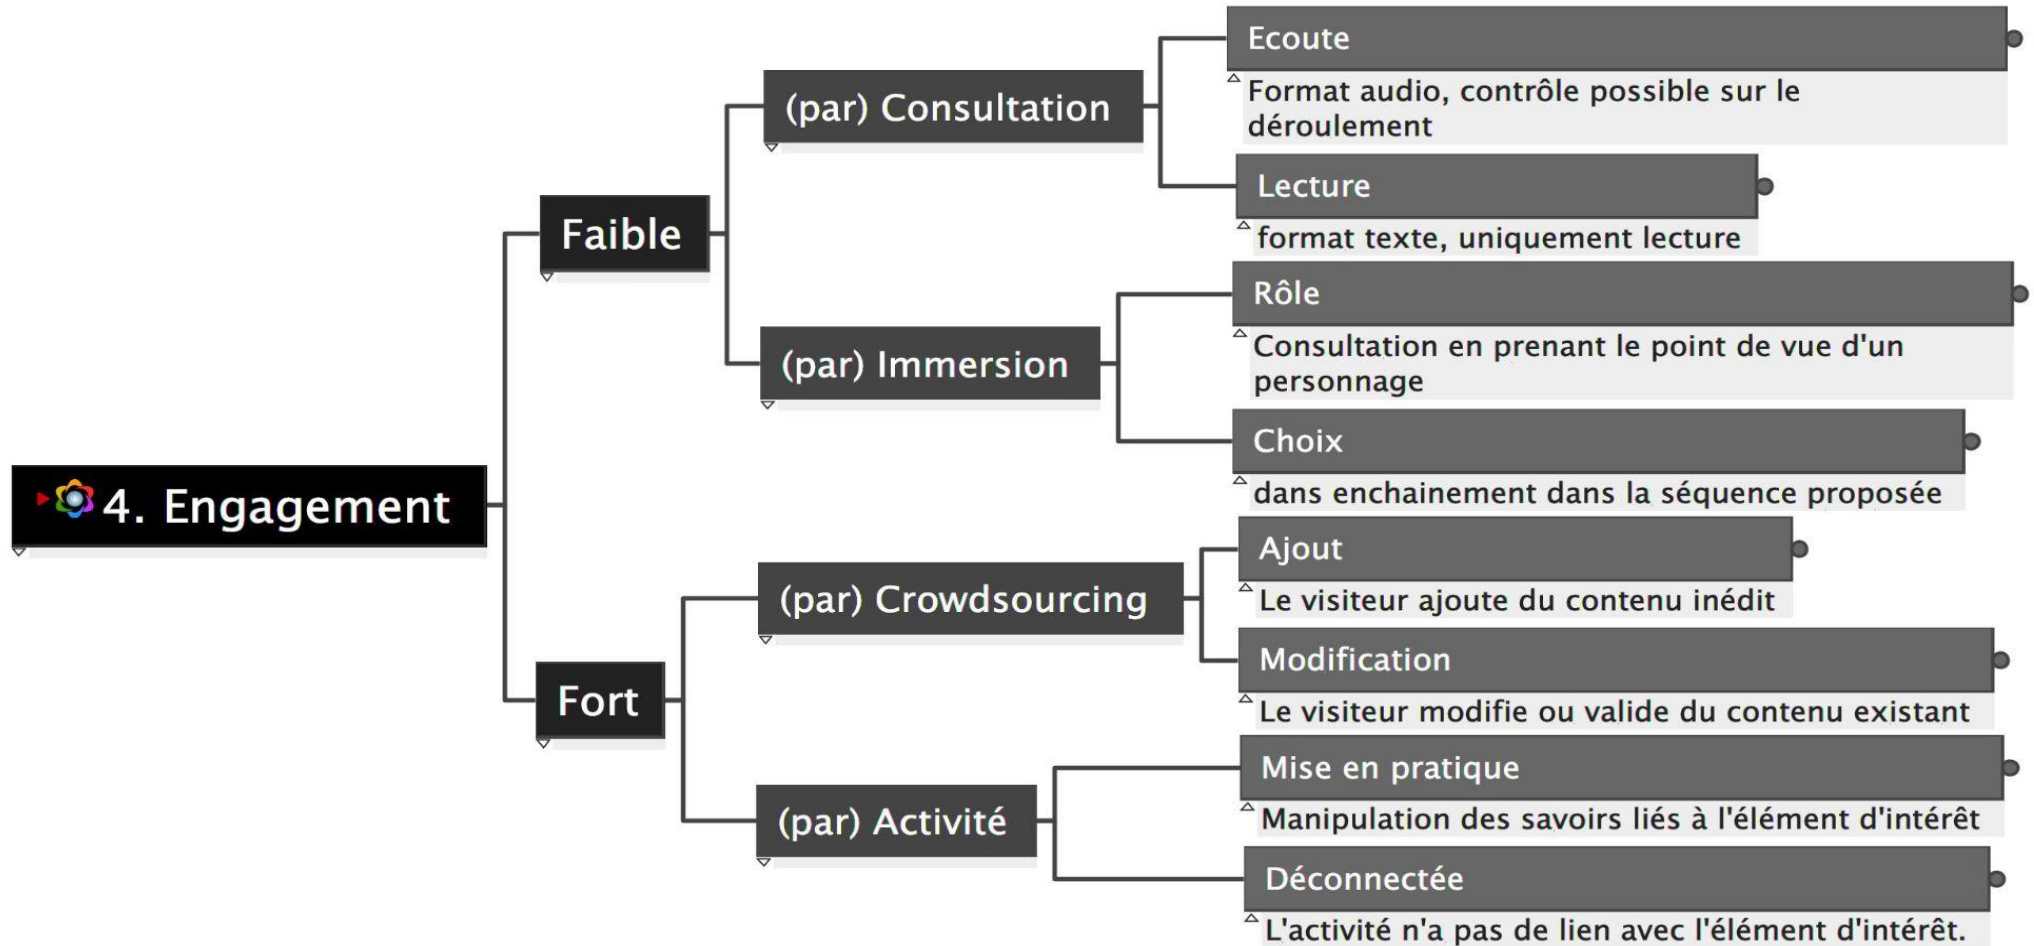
4. Engagement

Faible

(par) Consultation

Ecoute
Format audio, contrôle possible sur le déroulement

Lecture
format texte, uniquement lecture

(par) Immersion

Rôle
Consultation en prenant le point de vue d'un personnage

Choix
dans enchainement dans la séquence proposée

Fort

(par) Crowdsourcing

Ajout
Le visiteur ajoute du contenu inédit

Modification
Le visiteur modifie ou valide du contenu existant

(par) Activité

Mise en pratique
Manipulation des savoirs liés à l'élément d'intérêt

Déconnectée
L'activité n'a pas de lien avec l'élément d'intérêt.